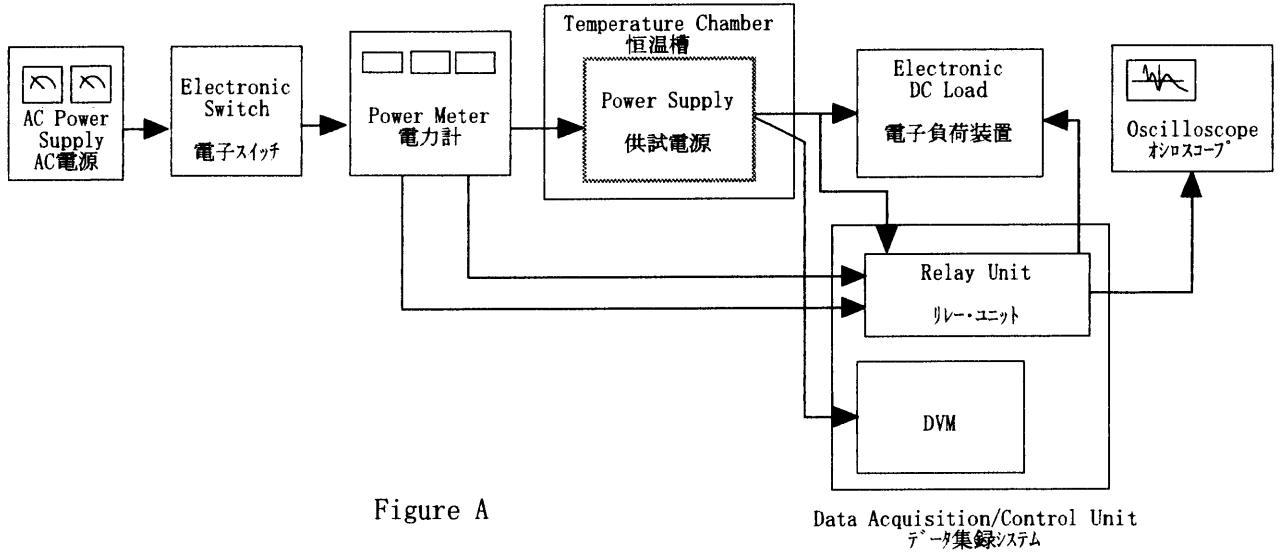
AC Power Supply
AC電源

Electronic Switch
電子スイッチ

Power Meter
電力計

Temperature Chamber
恒温槽

Power Supply
供試電源

Electronic DC Load
電子負荷装置

Oscilloscope
オシロスコープ

Relay Unit
リレー・ユニット

DVM

Figure A

Data Acquisition/Control Unit
データ集録システム